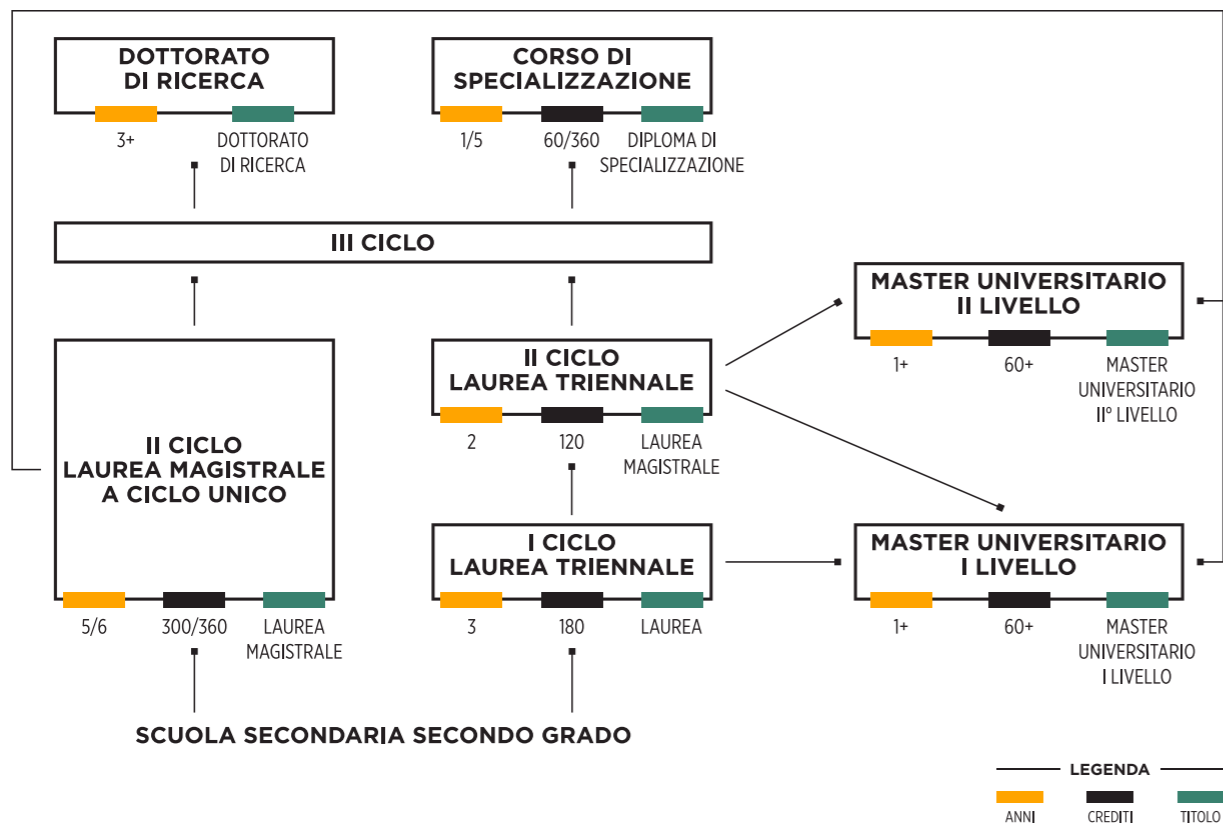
DOTTORATO DI RICERCA

3+

DOTTORATO DI RICERCA

CORSO DI SPECIALIZZAZIONE

1/5

60/360

DIPLOMA DI SPECIALIZZAZIONE

III CICLO

MASTER UNIVERSITARIO II LIVELLO

1+

60+

MASTER UNIVERSITARIO II° LIVELLO

II CICLO LAUREA MAGISTRALE A CICLO UNICO

5/6

300/360

LAUREA MAGISTRALE

II CICLO LAUREA TRIENNALE

2

120

LAUREA MAGISTRALE

I CICLO LAUREA TRIENNALE

3

180

LAUREA

MASTER UNIVERSITARIO I LIVELLO

1+

60+

MASTER UNIVERSITARIO I LIVELLO

SCUOLA SECONDARIA SECONDO GRADO

LEGENDA

ANNI

CREDITI

TITOLO